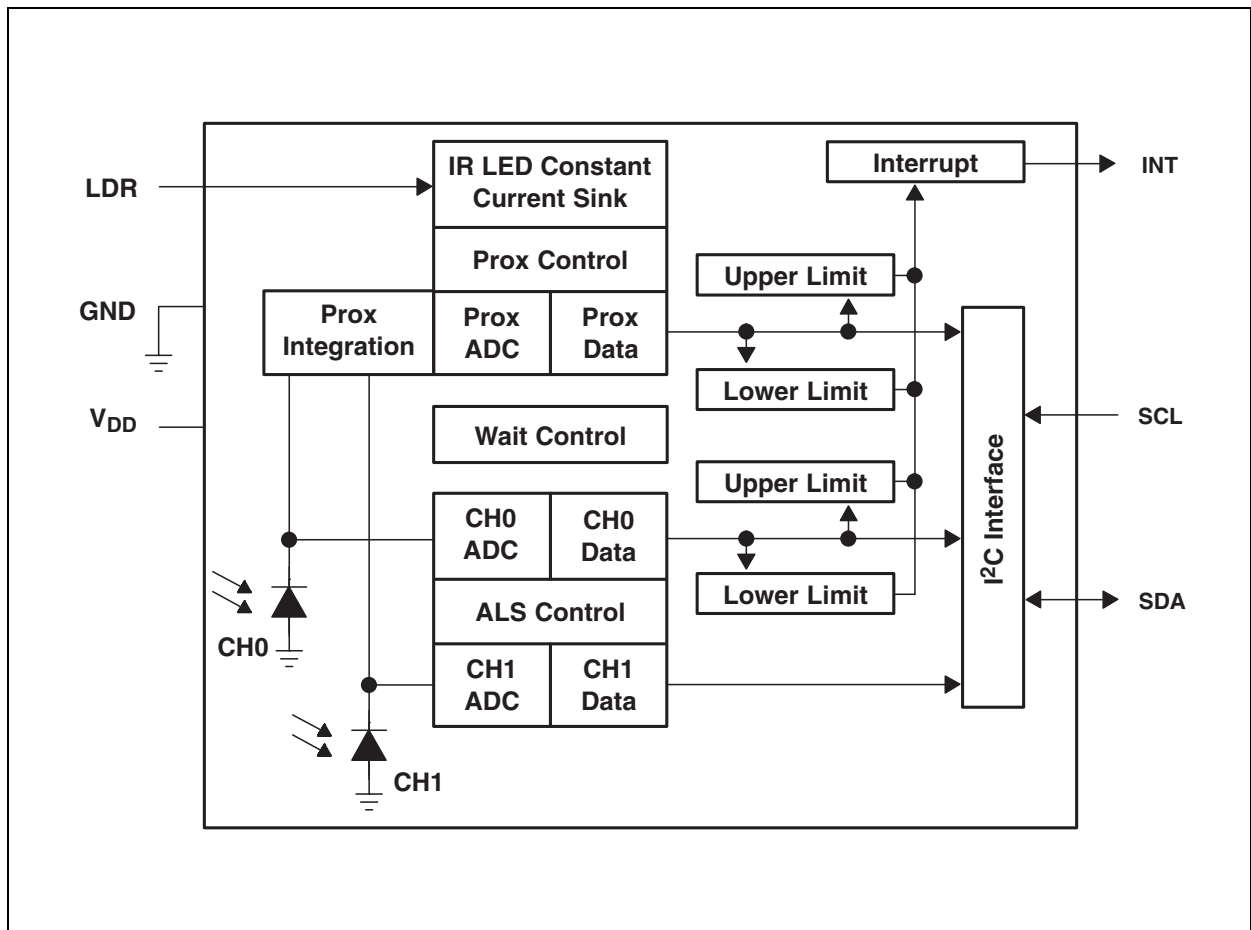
LDR

GND

$V_{DD}$

IR LED Constant Current Sink

Prox Control

Prox Integration

Prox ADC

Prox Data

Wait Control

CH0 ADC

CH0 Data

ALS Control

CH1 ADC

CH1 Data

CH0

CH1

Interrupt

INT

Upper Limit

Lower Limit

Upper Limit

Lower Limit

$I^2C$ Interface

SCL

SDA